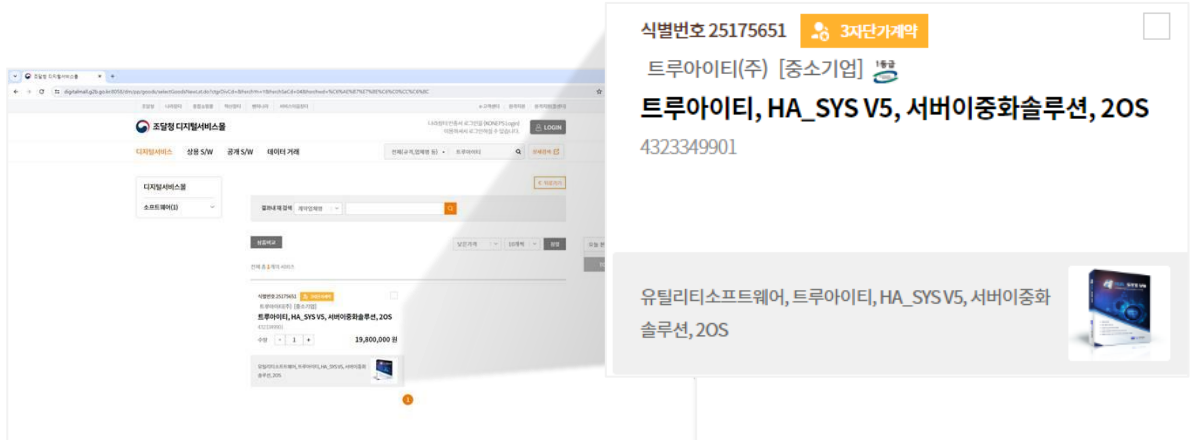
조달청 디지털서비스몰

조달청 디지털서비스몰

LOGIN

디지털서비스 상용 S/W 공개 S/W 데이터 거래

디지털서비스몰

소프트웨어(1)

결과내 재검색

상품비교

식별번호 25175651

트루아이티(주) [중소기업]

트루아이티, HA_SYS V5, 서버이중화솔루션, 2OS

4323349901

수량 - 1 +

19,800,000 원

유틸리티소프트웨어, 트루아이티, HA_SYS V5, 서버이중화솔루션, 2OS

1

식별번호 25175651 3자단가계약

트루아이티(주) [중소기업]

트루아이티, HA_SYS V5, 서버이중화솔루션, 2OS

4323349901

유틸리티소프트웨어, 트루아이티, HA_SYS V5, 서버이중화솔루션, 2OS